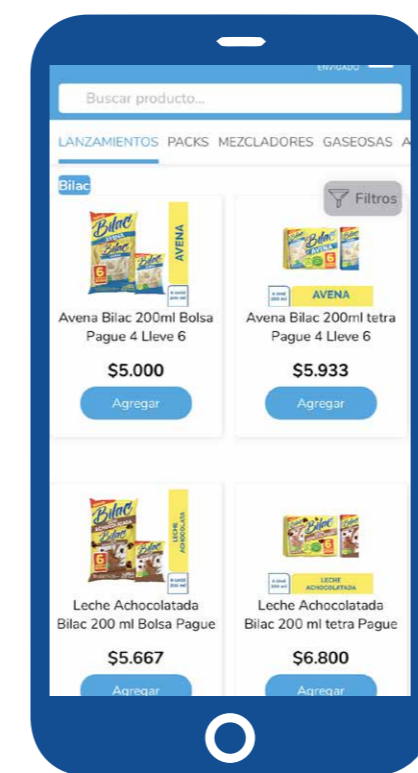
ENTREGADO

Buscar producto...

LANZAMIENTOS PACKS MEZCLADORES GASEOSAS A

Bilac

Filtros

Bilac
AVENA
6

Avena Bilac 200ml Bolsa Pague 4 Lleve 6

$5.000

Agregar

Bilac
AVENA
6

Avena Bilac 200ml tetra Pague 4 Lleve 6

$5.933

Agregar

Bilac
LECHE ACHOCOLATADA
6

Leche Achocolatada Bilac 200 ml Bolsa Pague

$5.667

Agregar

Bilac
LECHE ACHOCOLATADA
6

Leche Achocolatada Bilac 200 ml tetra Pague

$6.800

Agregar